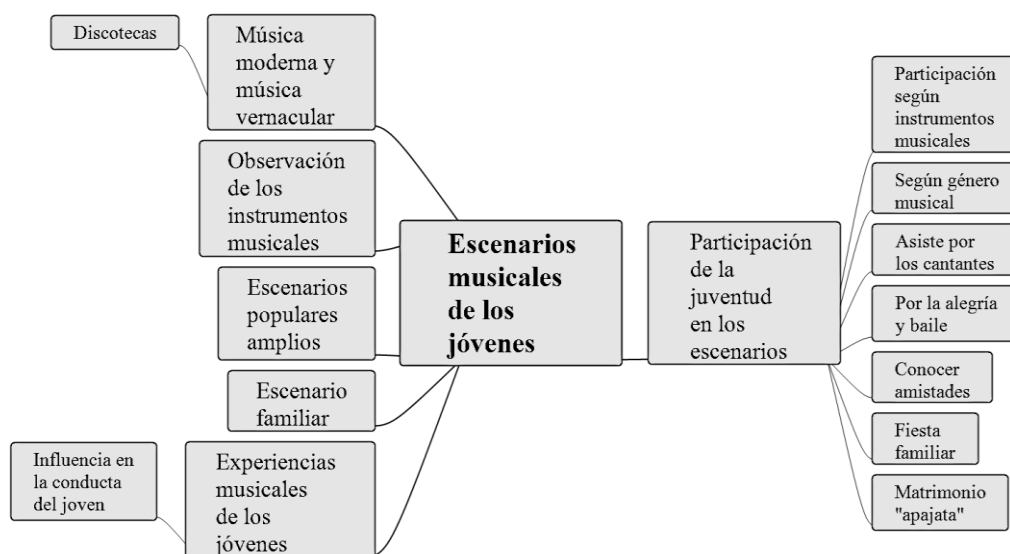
Escenarios musicales de los jóvenes

Discotecas

Música moderna y música vernacular

Observación de los instrumentos musicales

Escenarios populares amplios

Escenario familiar

Influencia en la conducta del joven

Experiencias musicales de los jóvenes

Participación de la juventud en los escenarios

Participación según instrumentos musicales

Según género musical

Asiste por los cantantes

Por la alegría y baile

Conocer amistades

Fiesta familiar

Matrimonio "apajata"